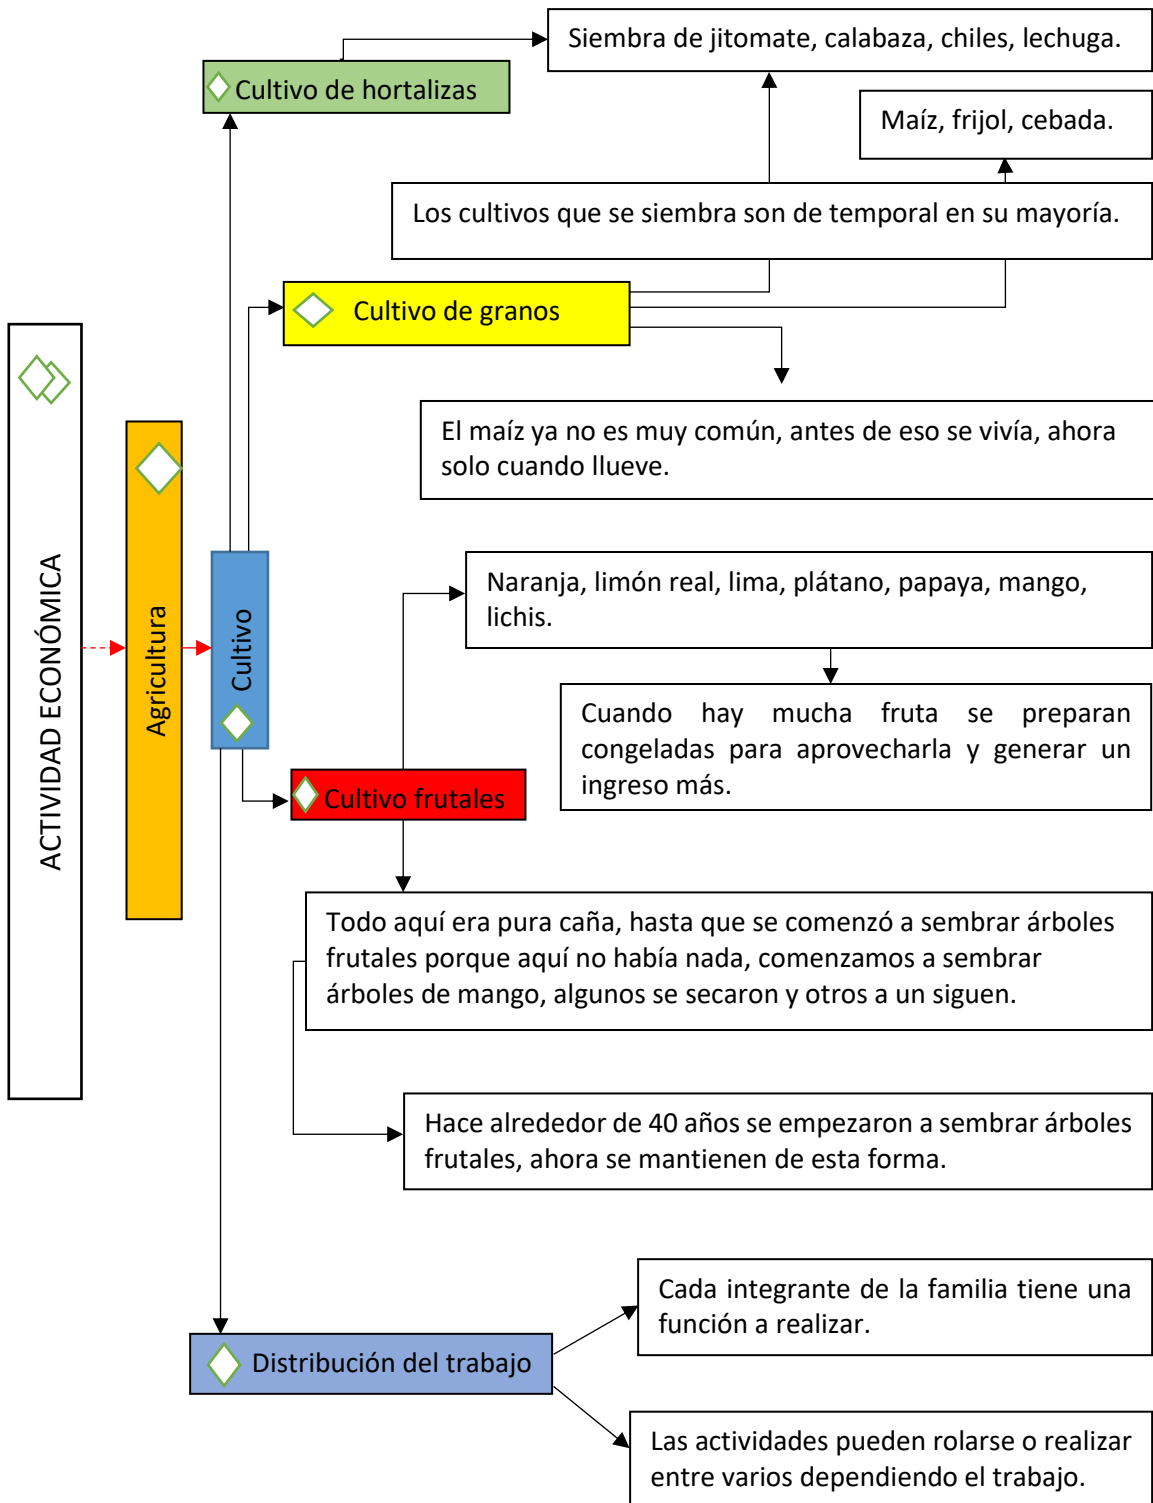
ACTIVIDAD ECONÓMICA

Agricultura

Cultivo

Cultivo de hortalizas

Siembra de jitomate, calabaza, chiles, lechuga.

Maíz, frijol, cebada.

Los cultivos que se siembra son de temporal en su mayoría.

Cultivo de granos

El maíz ya no es muy común, antes de eso se vivía, ahora solo cuando llueve.

Naranja, limón real, lima, plátano, papaya, mango, lichis.

Cuando hay mucha fruta se preparan congeladas para aprovecharla y generar un ingreso más.

Cultivo frutales

Todo aquí era pura caña, hasta que se comenzó a sembrar árboles frutales porque aquí no había nada, comenzamos a sembrar árboles de mango, algunos se secaron y otros a un siguen.

Hace alrededor de 40 años se empezaron a sembrar árboles frutales, ahora se mantienen de esta forma.

Distribución del trabajo

Cada integrante de la familia tiene una función a realizar.

Las actividades pueden rolarse o realizar entre varios dependiendo el trabajo.